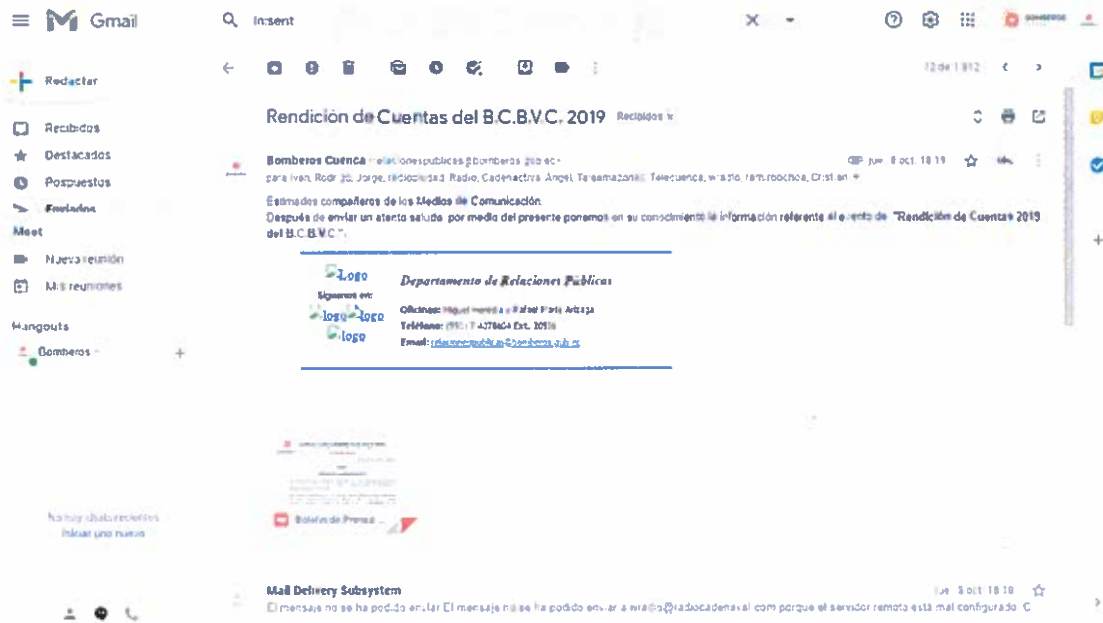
Gmail

in:sent

Redactar

Recibidos

Destacados

Pospuestos

Enviados

Meet

Nueva reunión

Mis reuniones

Hangouts

Bomberos

No hay chats recientes
Iniciar uno nuevo

12 de 1.912

Rendición de Cuentas del B.C.B.V.C. 2019 Recibidos x

Bomberos Cuenca relacionespublicas@bomberos.gob.ec
jue., 8 oct. 18:19

para ivan, Rodr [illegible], Jorge, radiociudad, Radio, Cadenactiva, Angel, Telemazonas, Telecuenca, wradio, ramiroochoa, Cristian

Estimados compañeros de los Medios de Comunicación
Después de enviar un atento saludo, por medio del presente ponemos en su conocimiento la información referente al evento de "Rendición de Cuentas 2019 del B.C.B.V.C.".

Logo

Departamento de Relaciones Públicas

Síguenos en:

logo logo

logo

Oficinas: Miguel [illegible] y Rafael María Arízaga

Teléfono: (593) 7 4078464 Ext. 2030

Email: relacionespublicas@bomberos.gob.ec

Boletín de Prensa

Mail Delivery Subsystem
jue., 8 oct. 18:18

El mensaje no se ha podido enviar El mensaje no se ha podido enviar a wradio@radiocadenaval.com porque el servidor remoto está mal configurado. C